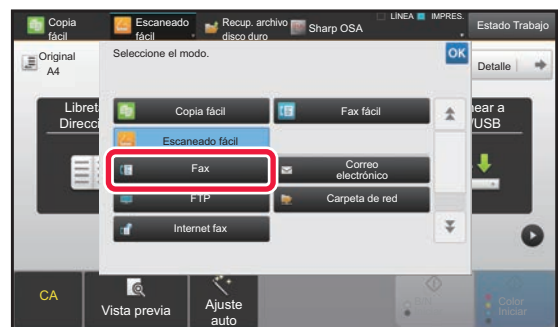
Copia fácil
Escaneado fácil
Recup. archivo disco duro
Sharp OSA
LÍNEA
IMPRES.
Estado Trabajo
Original A4
Seleccione el modo.
OK
Detalle
Libret
Direcc
near a
/USB
Copia fácil
Fax fácil
Escaneado fácil
Fax
Correo electrónico
FTP
Carpeta de red
Internet fax
CA
Vista previa
Ajuste auto
B/N
Color
Iniciar